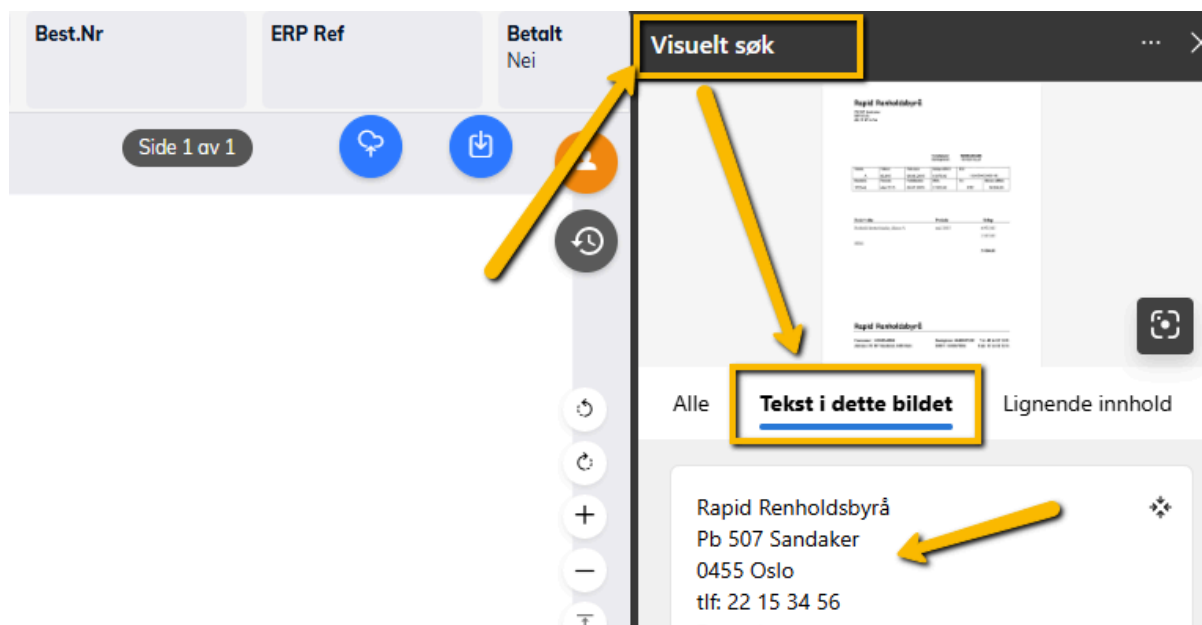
Best.Nr

ERP Ref

Betalt
Nei

Side 1 av 1

Visuelt søk

...

Rapid Renholdsbyrå

Rapid Renholdsbyrå

Alle

Tekst i dette bildet

Lignende innhold

Rapid Renholdsbyrå
Pb 507 Sandaker
0455 Oslo
tlf: 22 15 34 56